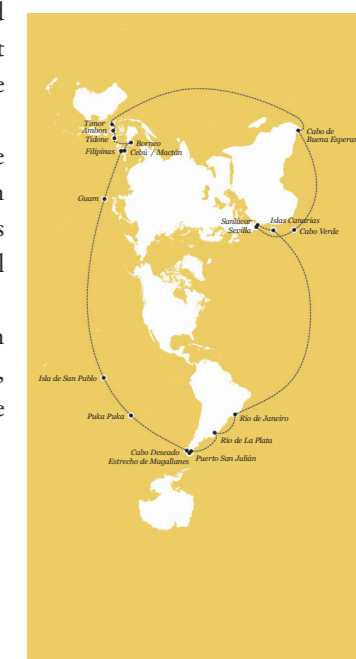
d
t
e

e
n
s
d

n
,
e

Timor
Ambon
Tidore
Borneo
Filipinas
Cebú / Mactán
Cabo de
Buena Esperan
Guam
Sanlúcar
Sevilla
Islas Canarias
Cabo Verde
Isla de San Pablo
Puka Puka
Río de Janeiro
Río de La Plata
Cabo Deseado
Estrecho de Magallanes
Puerto San Julián